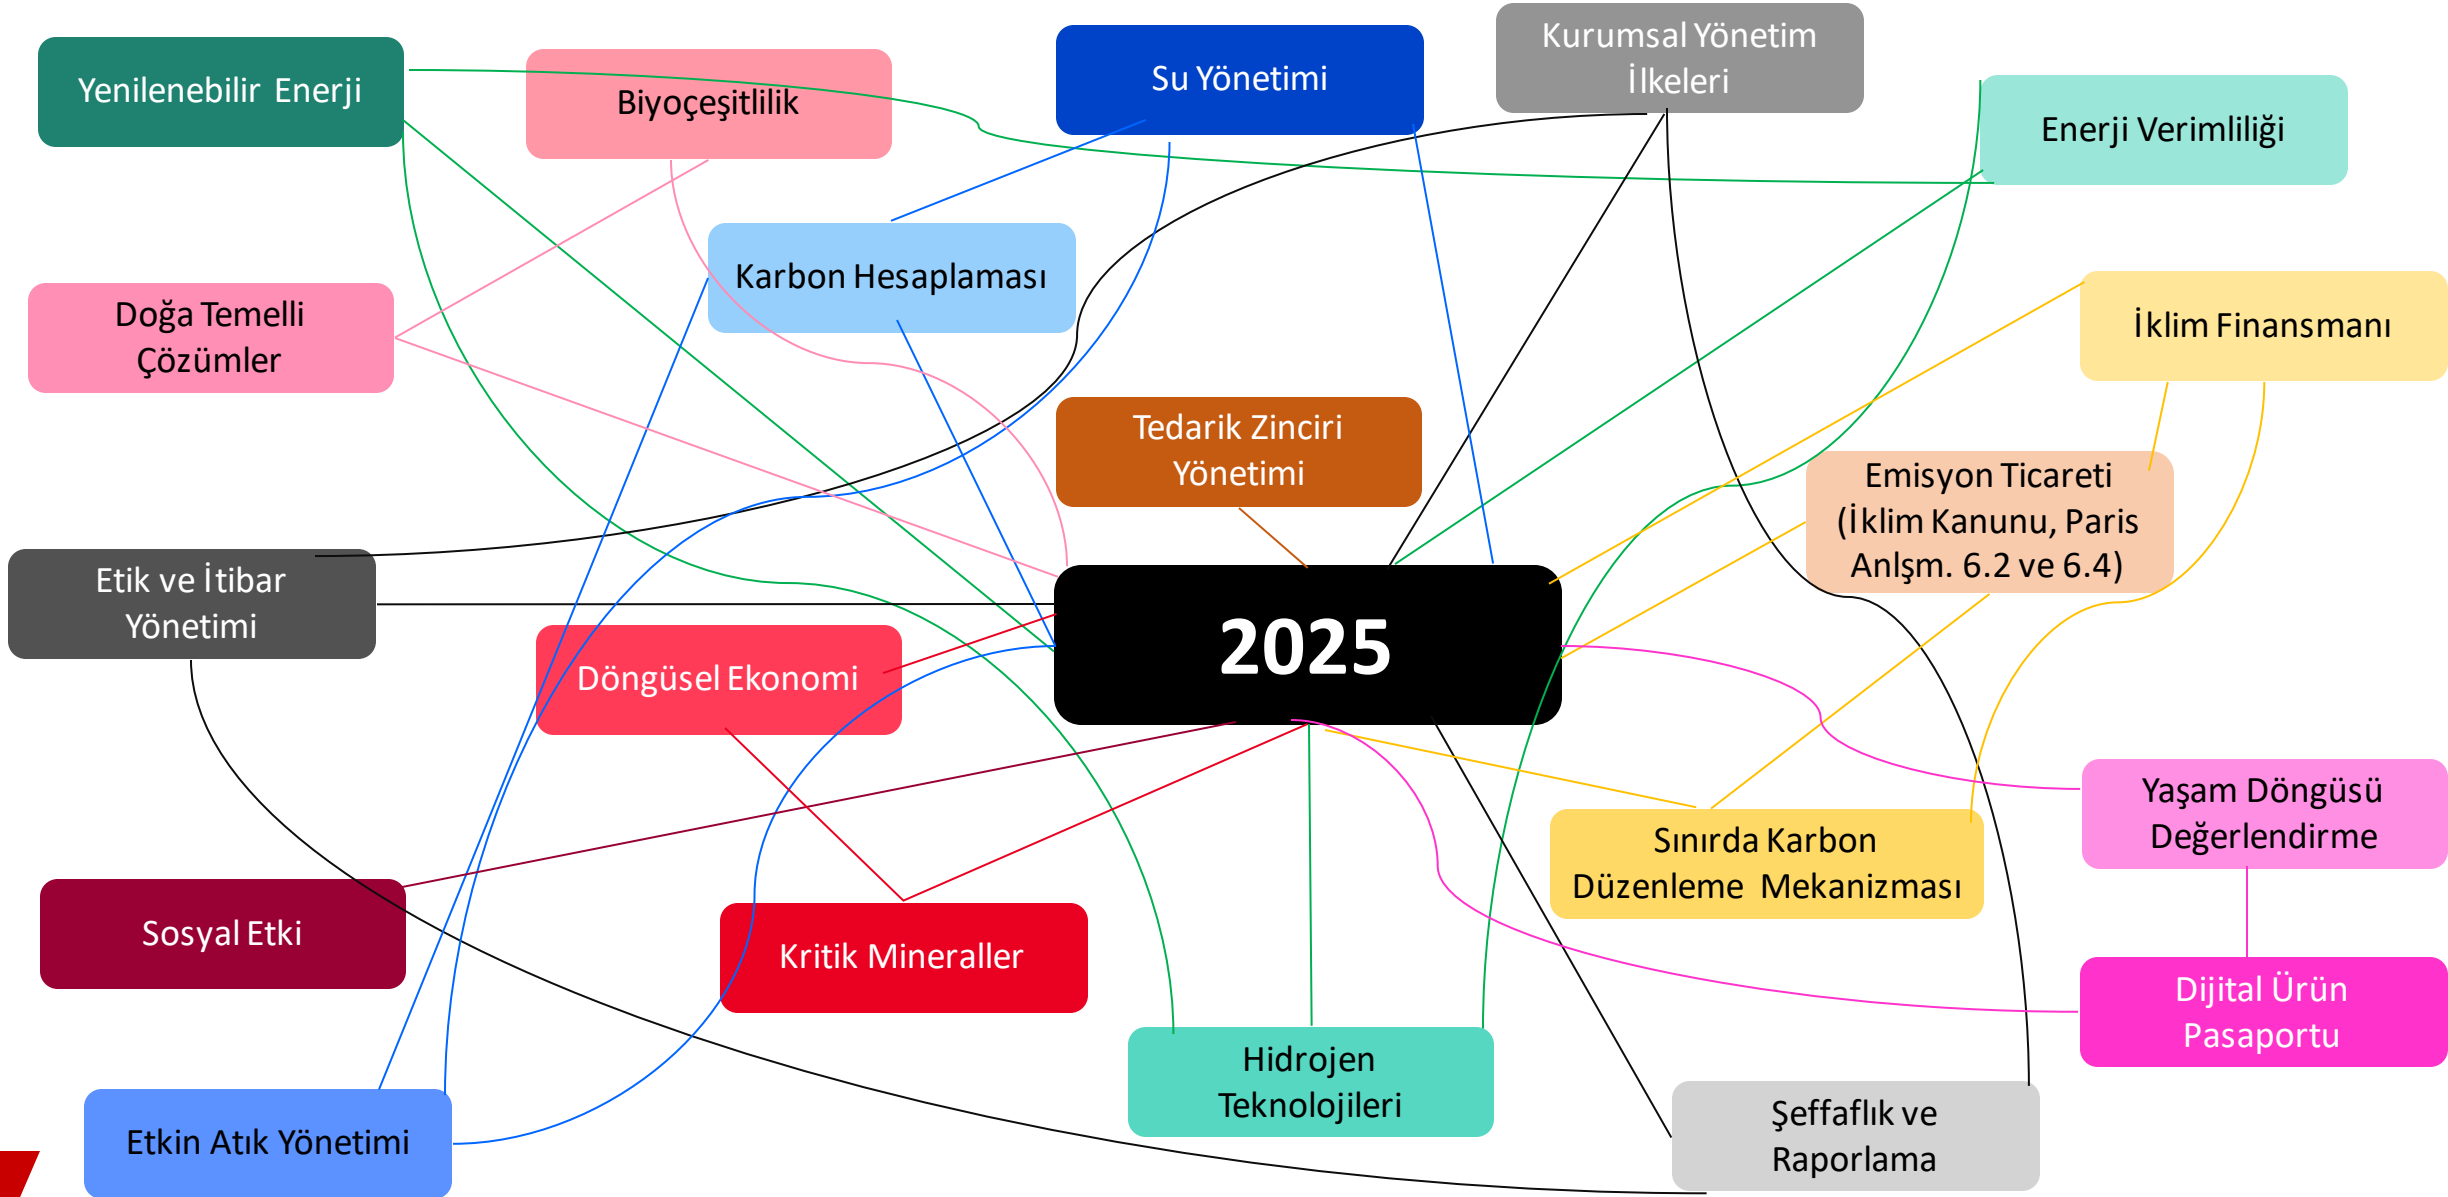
Yenilenebilir Enerji

Biyoçeşitlilik

Su Yönetimi

Kurumsal Yönetim İlkeleri

Enerji Verimliliği

Doğa Temelli Çözümler

Karbon Hesaplaması

İklim Finansmanı

Tedarik Zinciri Yönetimi

Emisyon Ticareti (İklim Kanunu, Paris Anlşm. 6.2 ve 6.4)

Etik ve İtibar Yönetimi

2025

Döngüsel Ekonomi

Yaşam Döngüsü Değerlendirme

Sınırda Karbon Düzenleme Mekanizması

Sosyal Etki

Kritik Mineraller

Dijital Ürün Pasaportu

Hidrojen Teknolojileri

Şeffaflık ve Raporlama

Etkin Atık Yönetimi